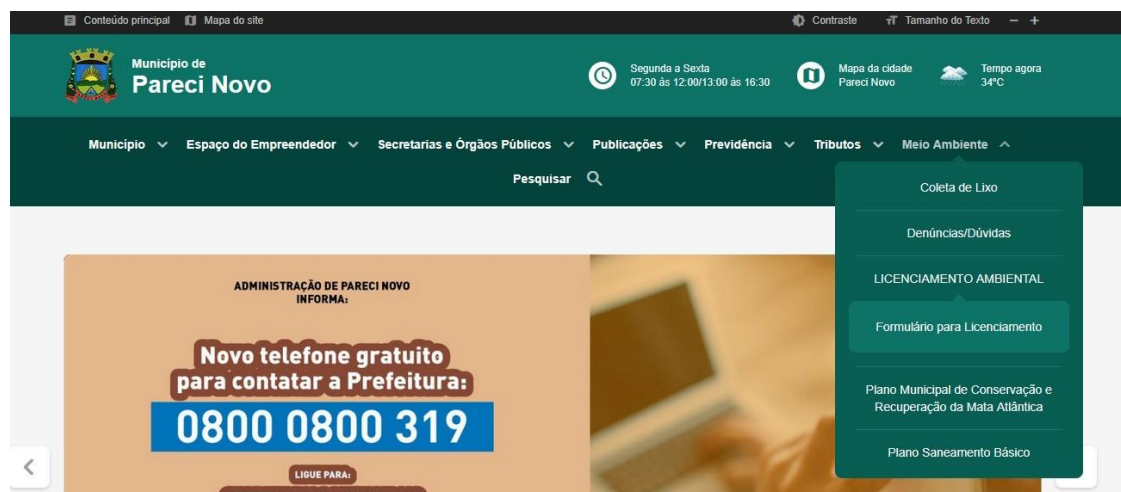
Conteúdo principal Mapa do site

Contraste Tamanho do Texto − +

Município de
Pareci Novo

Segunda a Sexta
07:30 às 12:00/13:00 às 16:30

Mapa da cidade
Pareci Novo

Tempo agora
34°C

Município Espaço do Empreendedor Secretarias e Órgãos Públicos Publicações Previdência Tributos Meio Ambiente

Pesquisar

Coleta de Lixo

Denúncias/Dúvidas

LICENCIAMENTO AMBIENTAL

Formulário para Licenciamento

Plano Municipal de Conservação e Recuperação da Mata Atlântica

Plano Saneamento Básico

ADMINISTRAÇÃO DE PARECI NOVO INFORMA:

Novo telefone gratuito para contatar a Prefeitura:

0800 0800 319

LIGUE PARA: